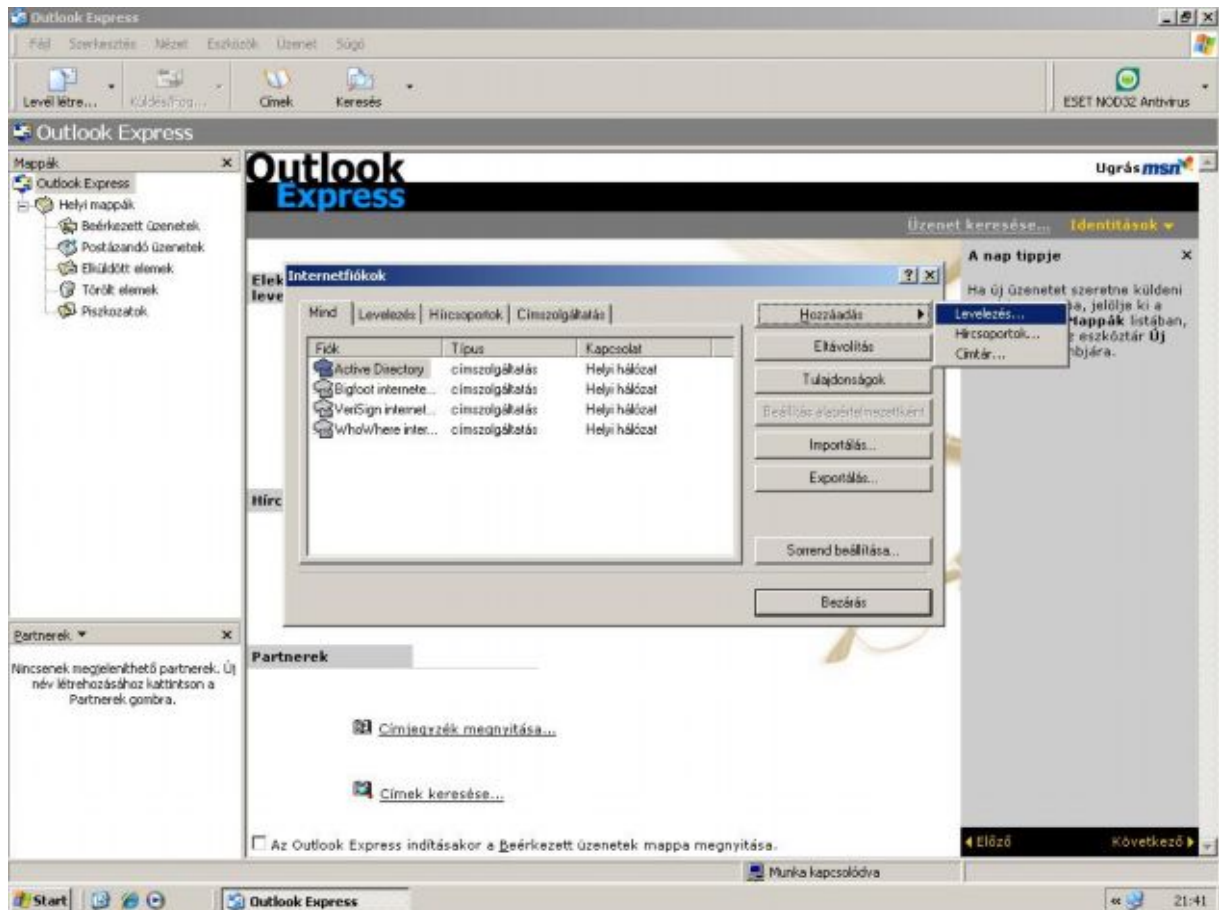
Outlook Express

Fájl Szerkesztés Nézet Eszközök Üzenet Súgó

Levél létre... Küldés/Fog... Címek Keresés

ESET NOD32 Antivirus

Outlook Express

Mappák ×

Outlook Express
Helyi mappák
Beérkezett üzenetek
Postázandó üzenetek
Elküldött elemek
Törölt elemek
Piszkozatok

Partnerek ▾ ×

Nincsenek megjeleníthető partnerek. Új név létrehozásához kattintson a Partnerek gombra.

Outlook Express

Ugrás msn

Üzenet keresése... Identitások ▾

Elek leve

Hírc

Partnerek

Címjegyzék megnyitása...

Címek keresése...

☐ Az Outlook Express indításakor a Beérkezett üzenetek mappa megnyitása.

A nap tippje ×

Ha új üzenetet szeretne küldeni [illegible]a, jelölje ki a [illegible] Mappák listában, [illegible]z eszköztár Új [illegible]mbjára.

◂ Előző Következő ▸

Internetfiókok ? ×

Mind | Levelezés | Hírcsoportok | Címszolgáltatás

| Fiók | Típus | Kapcsolat |
|---|---|---|
| Active Directory | címszolgáltatás | Helyi hálózat |
| Bigfoot internete... | címszolgáltatás | Helyi hálózat |
| VeriSign internet... | címszolgáltatás | Helyi hálózat |
| WhoWhere inter... | címszolgáltatás | Helyi hálózat |

Hozzáadás ▸
Eltávolítás
Tulajdonságok
Beállítás alapértelmezettként
Importálás...
Exportálás...
Sorrend beállítása...
Bezárás

Levelezés...
Hírcsoportok...
Címtár...

Munka kapcsolódva

Start Outlook Express 21:41